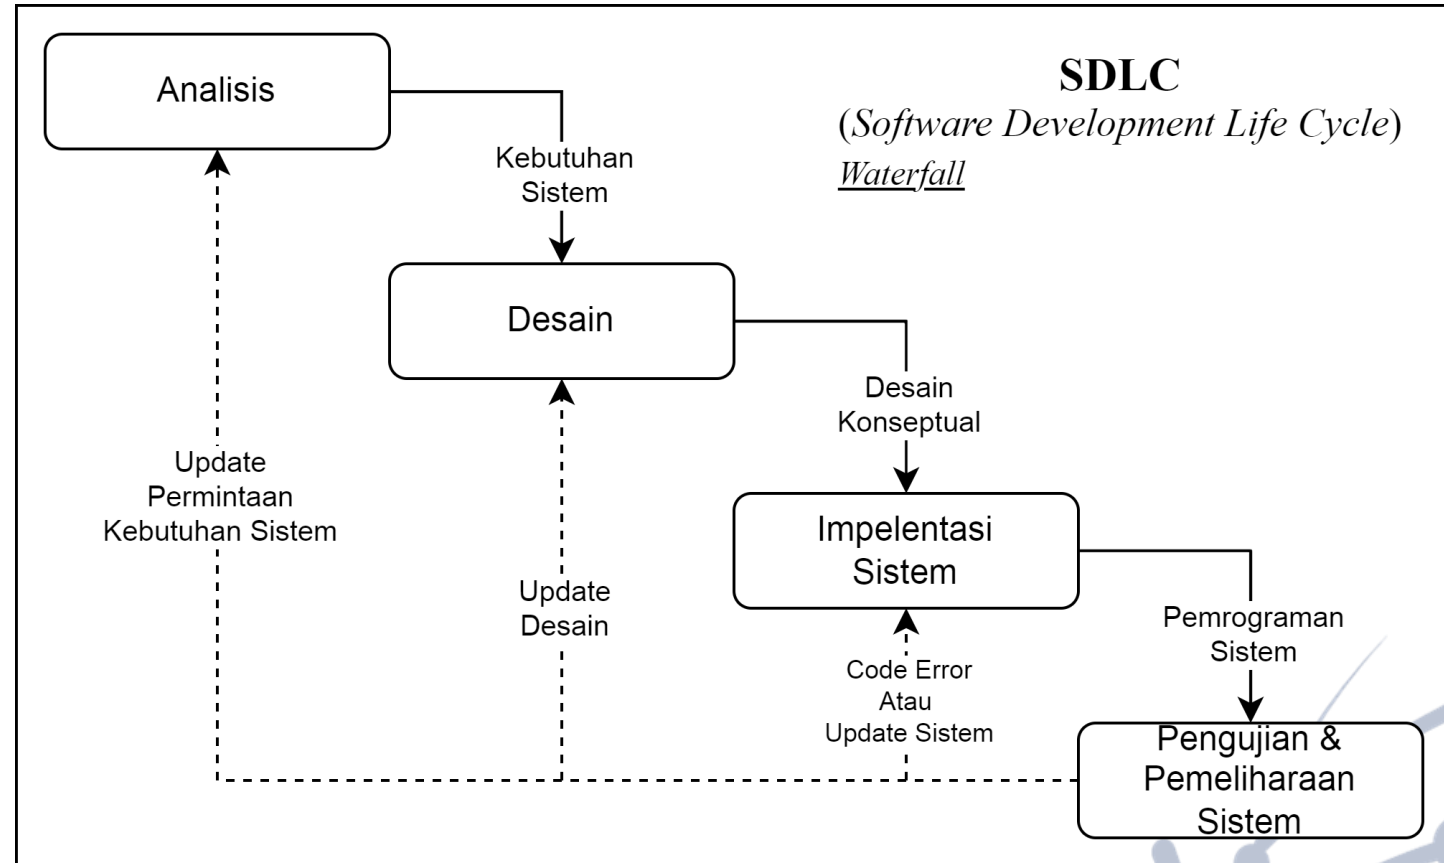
SDLC
(Software Development Life Cycle)
Waterfall

Analisis

Kebutuhan Sistem

Desain

Desain Konseptual

Impelentasi Sistem

Pemrograman Sistem

Pengujian & Pemeliharaan Sistem

Update Permintaan Kebutuhan Sistem

Update Desain

Code Error Atau Update Sistem